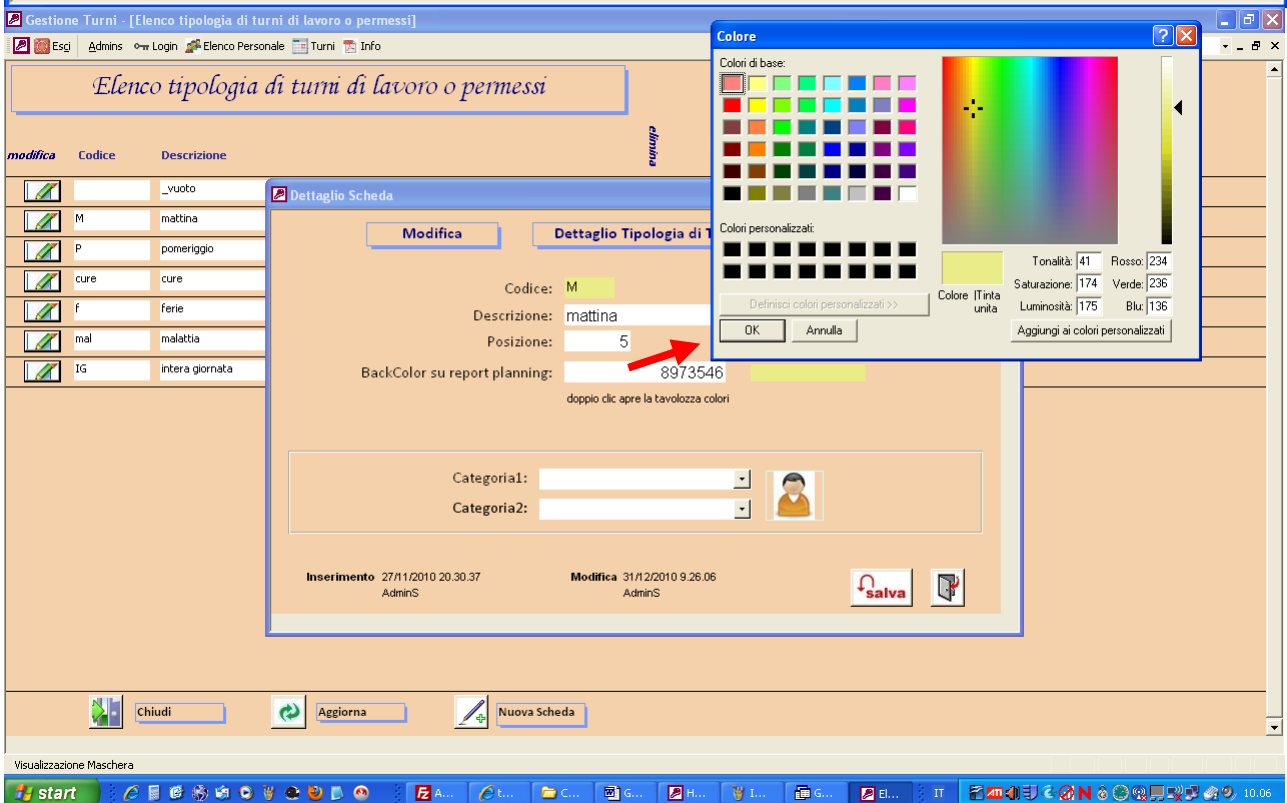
Gestione Turni - [Elenco tipologia di turni di lavoro o permessi]

Esci Admins Login Elenco Personale Turni Info

Elenco tipologia di turni di lavoro o permessi

modifica Codice Descrizione elimina

| Codice | Descrizione |
|---|---|
| | _vuoto |
| M | mattina |
| P | pomeriggio |
| cure | cure |
| f | ferie |
| mal | malattia |
| IG | intera giornata |

Dettaglio Scheda

Modifica Dettaglio Tipologia di T

Codice: M
Descrizione: mattina
Posizione: 5
BackColor su report planning: 8973546
doppio clic apre la tavolozza colori

Categoria1:
Categoria2:

Inserimento 27/11/2010 20.30.37 AdminS
Modifica 31/12/2010 9.26.06 AdminS

salva

Colore
Colori di base:
Colori personalizzati:
Definisci colori personalizzati >>
OK Annulla
Colore |Tinta unita
Tonalità: 41 Rosso: 234
Saturazione: 174 Verde: 236
Luminosità: 175 Blu: 136
Aggiungi ai colori personalizzati

Chiudi Aggiorna Nuova Scheda

Visualizzazione Maschera

start A... t... C... G... H... I... G... El... IT 10.06